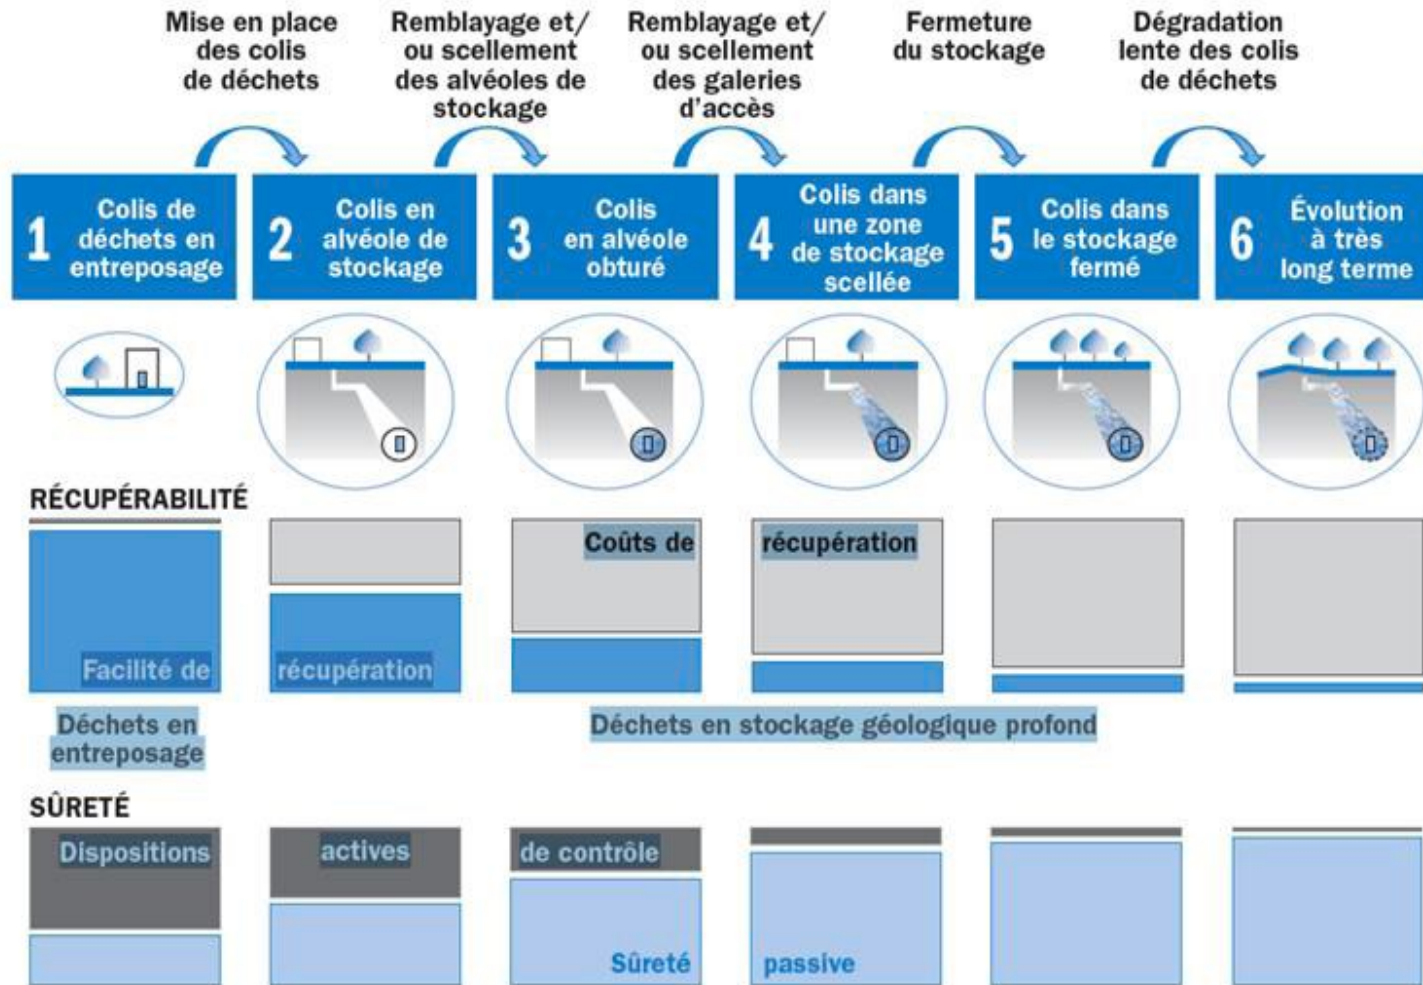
Mise en place des colis de déchets

Remblayage et/ ou scellement des alvéoles de stockage

Remblayage et/ ou scellement des galeries d'accès

Fermeture du stockage

Dégradation lente des colis de déchets

1 Colis de déchets en entreposage

2 Colis en alvéole de stockage

3 Colis en alvéole obturé

4 Colis dans une zone de stockage scellée

5 Colis dans le stockage fermé

6 Évolution à très long terme

RÉCUPÉRABILITÉ

Coûts de récupération

Facilité de récupération

Déchets en entreposage

Déchets en stockage géologique profond

SÛRETÉ

Dispositions actives de contrôle

Sûreté passive